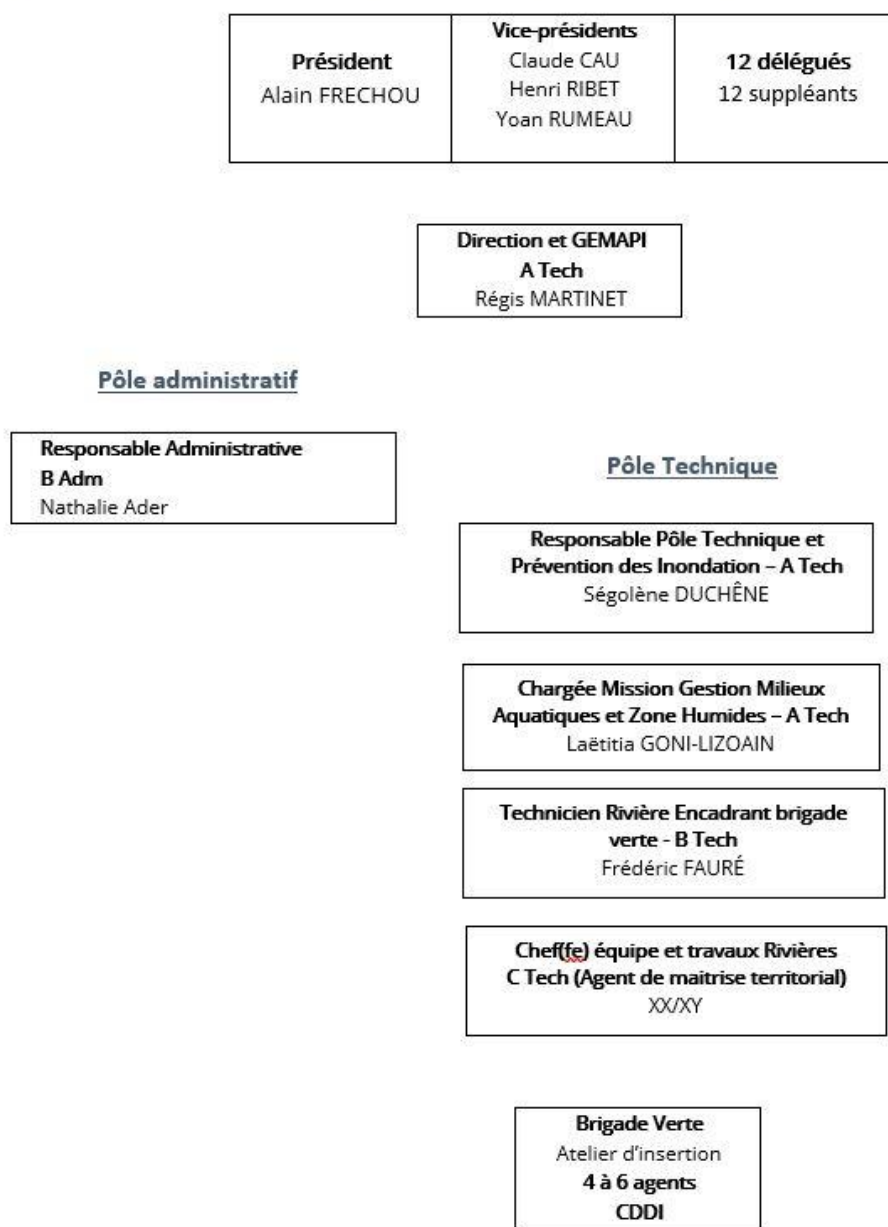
| Président Alain FRECHOU | Vice-présidents Claude CAU Henri RIBET Yoan RUMEAU | 12 délégués 12 suppléants |
|---|---|---|

Direction et GEMAPI
A Tech
Régis MARTINET

Pôle administratif

Responsable Administrative
B Adm
Nathalie Ader

Pôle Technique

Responsable Pôle Technique et Prévention des Inondation – A Tech
Ségolène DUCHÊNE

Chargée Mission Gestion Milieux Aquatiques et Zone Humides – A Tech
Laëtitia GONI-LIZOAIN

Technicien Rivière Encadrant brigade verte - B Tech
Frédéric FAURÉ

Chef(fe) équipe et travaux Rivières
C Tech (Agent de maitrise territorial)
XX/XY

Brigade Verte
Atelier d'insertion
4 à 6 agents
CDDI